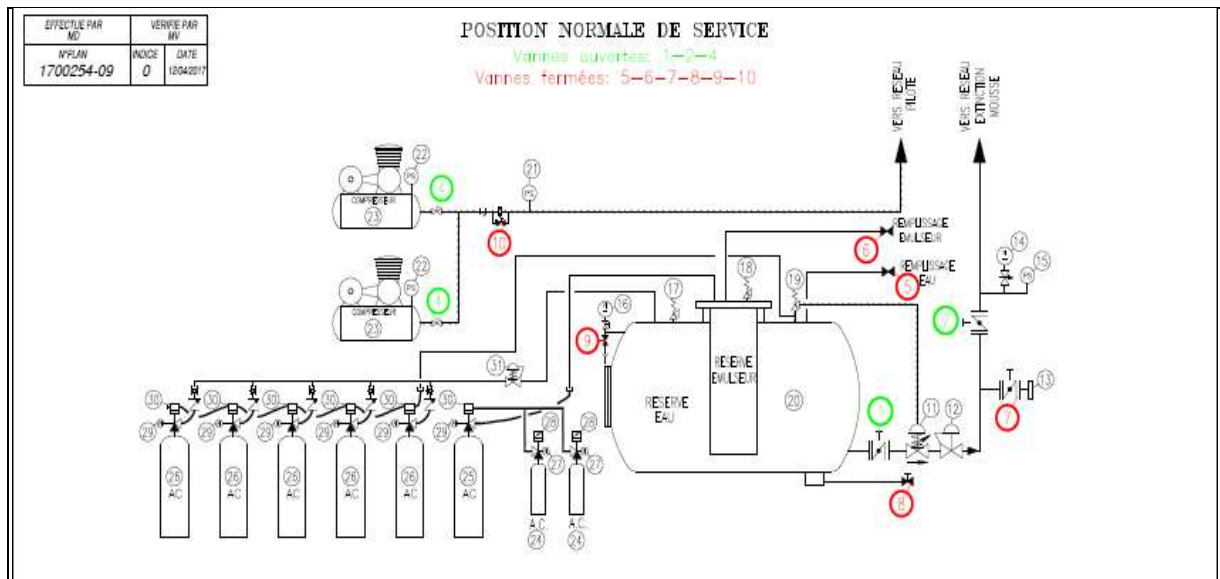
| EFFECTUE PAR MD | | VERIFIE PAR MV |
|---|---|---|
| N°PLAN 1700254-09 | INDICE 0 | DATE 12/04/2017 |

POSITION NORMALE DE SERVICE

Vannes ouvertes: 1—2—4

Vannes fermées: 5—6—7—8—9—10

VERS RESEAU PILOTE

VERS RESEAU EXTINCTION MOUSSE

22 PS 4 21 PS COMPRESSEUR 23 10

REMPLISSAGE EMULSEUR 6

22 PS 4 COMPRESSEUR 23

18 17 19 REMPLISSAGE EAU 5

14 15 PS

16 9 2

RESERVE EMULSEUR

RESERVE EAU 20

31

30 30 30 30 30 30

29 29 29 29 29 29

25 AC 26 AC 26 AC 26 AC 26 AC 25 AC

28 28 27 27

A.C. 24 A.C. 24

1 11 12

13 7

8